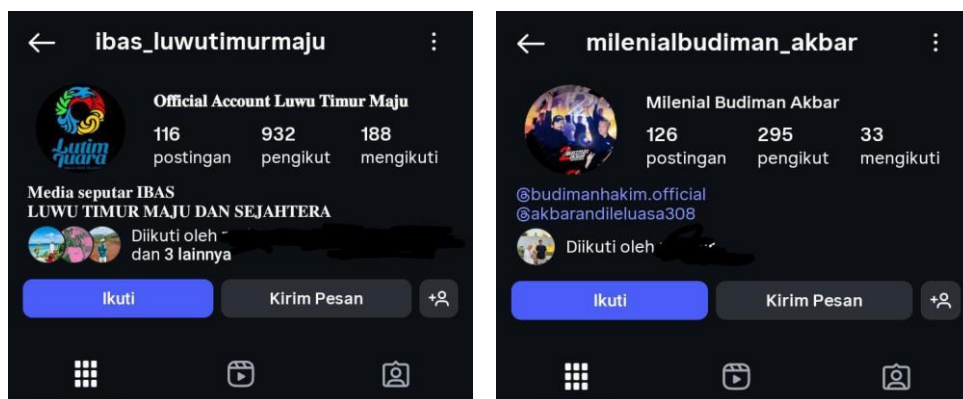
ibas_luwutimurmaju

Lutim Juara

Official Account Luwu Timur Maju

116 postingan | 932 pengikut | 188 mengikuti

Media seputar IBAS
LUWU TIMUR MAJU DAN SEJAHTERA

Diikuti oleh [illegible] dan 3 lainnya

Ikuti | Kirim Pesan | +

milenialbudiman_akbar

Milenial Budiman Akbar

126 postingan | 295 pengikut | 33 mengikuti

@budimanhakim.official
@akbarandileluasa308

Diikuti oleh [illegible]

Ikuti | Kirim Pesan | +